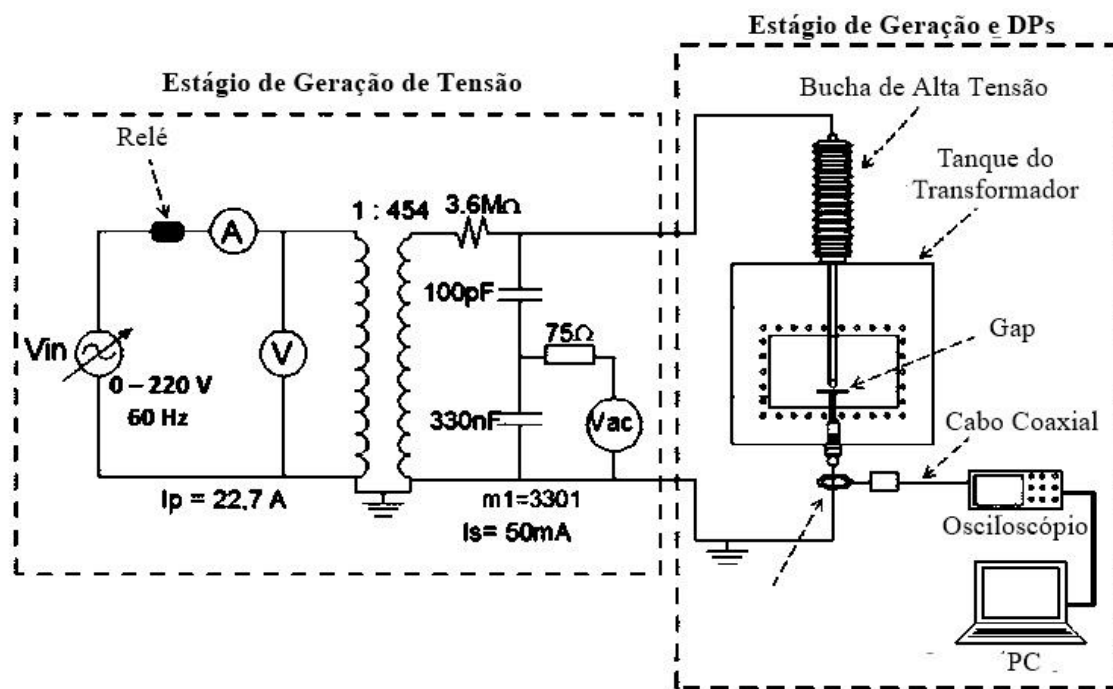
Estágio de Geração e DPs

Estágio de Geração de Tensão

Bucha de Alta Tensão

Relé

Tanque do Transformador

1 : 454

3.6MΩ

A

100pF

75Ω

Gap

Vin

V

0 – 220 V

60 Hz

330nF

Vac

Cabo Coaxial

Ip = 22,7 A

m1=3301

Is= 50mA

Osciloscópio

PC